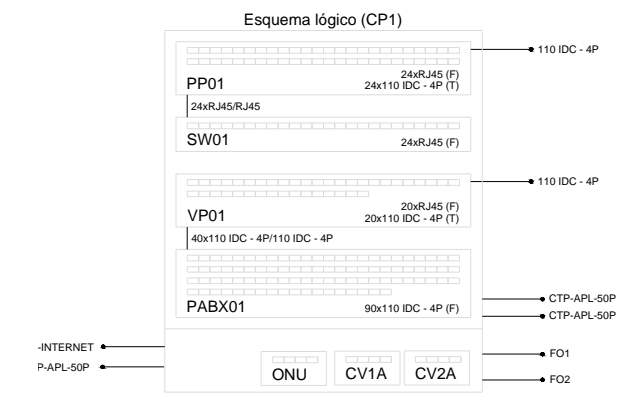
Esquema lógico (CP1)

110 IDC - 4P

PP01

24xRJ45 (F)
24x110 IDC - 4P (T)

24xRJ45/RJ45

SW01

24xRJ45 (F)

110 IDC - 4P

VP01

20xRJ45 (F)
20x110 IDC - 4P (T)

40x110 IDC - 4P/110 IDC - 4P

PABX01

90x110 IDC - 4P (F)

CTP-APL-50P
CTP-APL-50P

-INTERNET
P-APL-50P

ONU
CV1A
CV2A

FO1
FO2